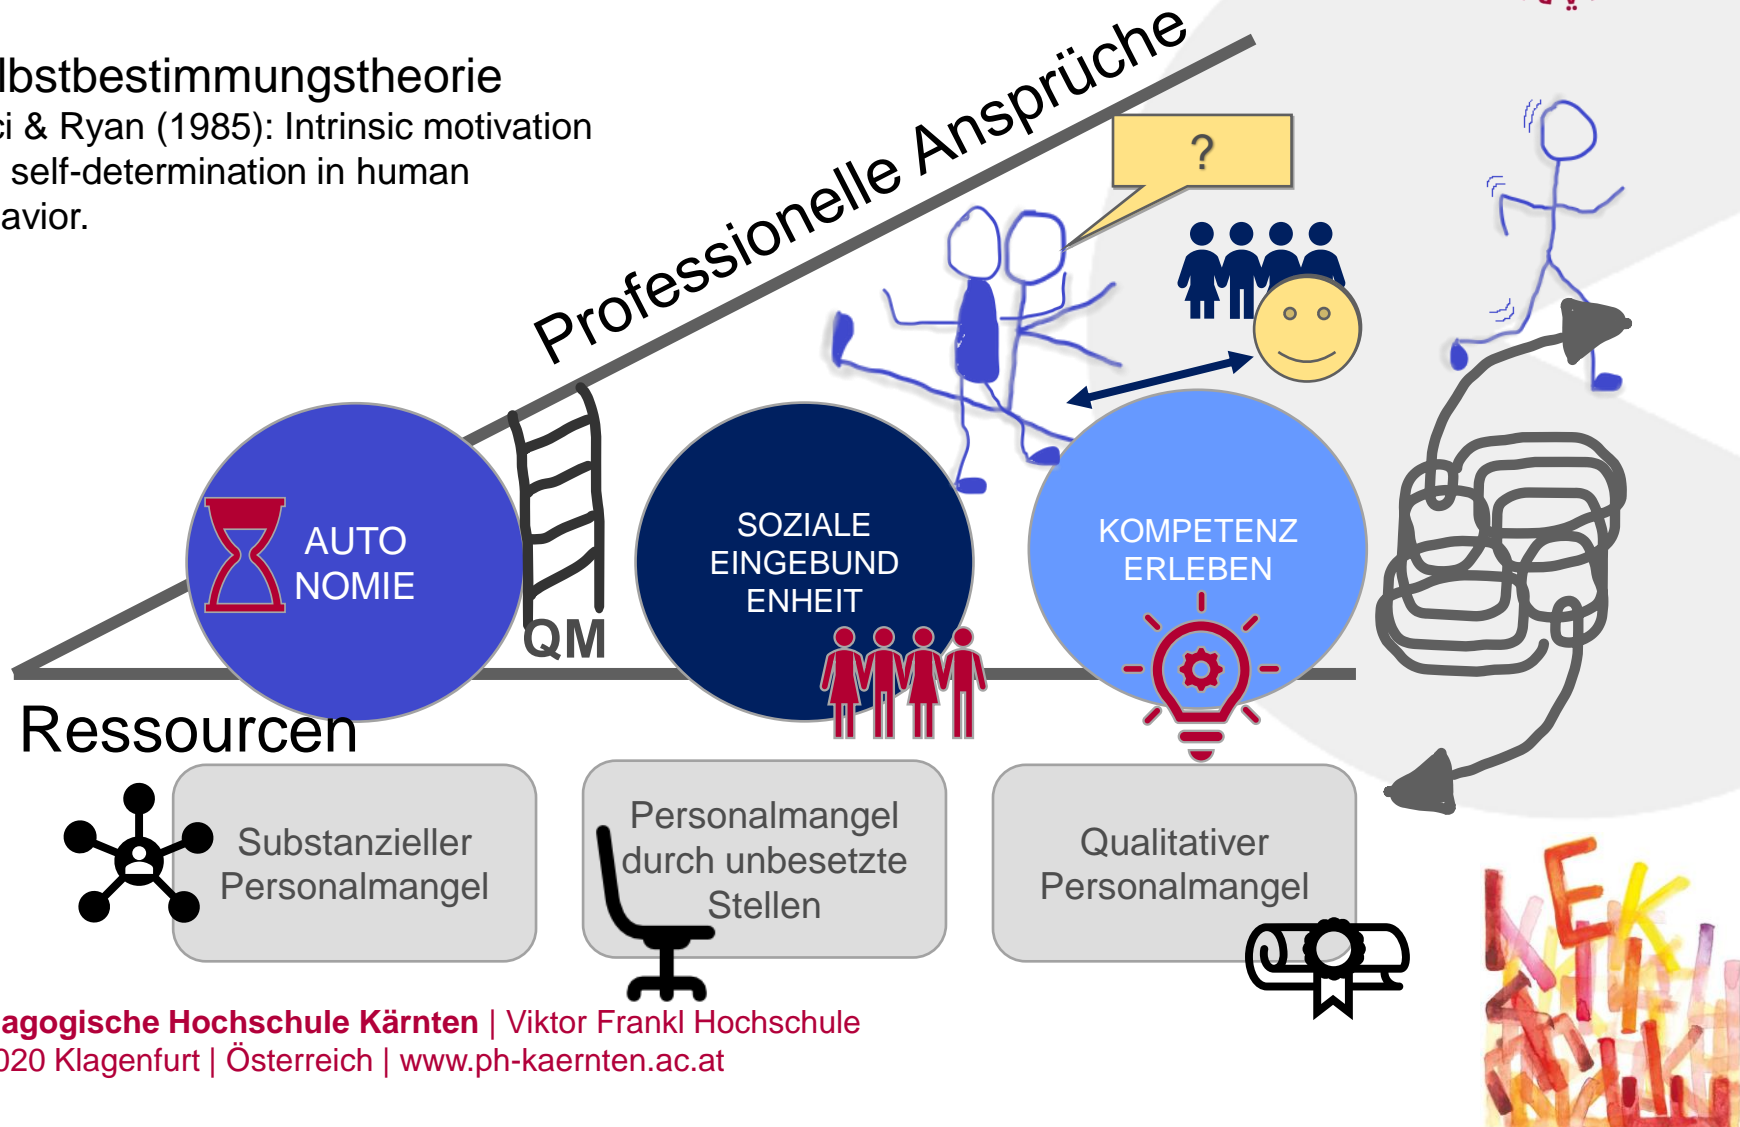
lbstbestimmungstheorie
i & Ryan (1985): Intrinsic motivation self-determination in human avior.

Professionelle Ansprüche

?

AUTO NOMIE

QM

SOZIALE EINGEBUND ENHEIT

KOMPETENZ ERLEBEN

Ressourcen

Substanzieller Personalmangel

Personalmangel durch unbesetzte Stellen

Qualitativer Personalmangel

agogische Hochschule Kärnten | Viktor Frankl Hochschule
020 Klagenfurt | Österreich | www.ph-kaernten.ac.at